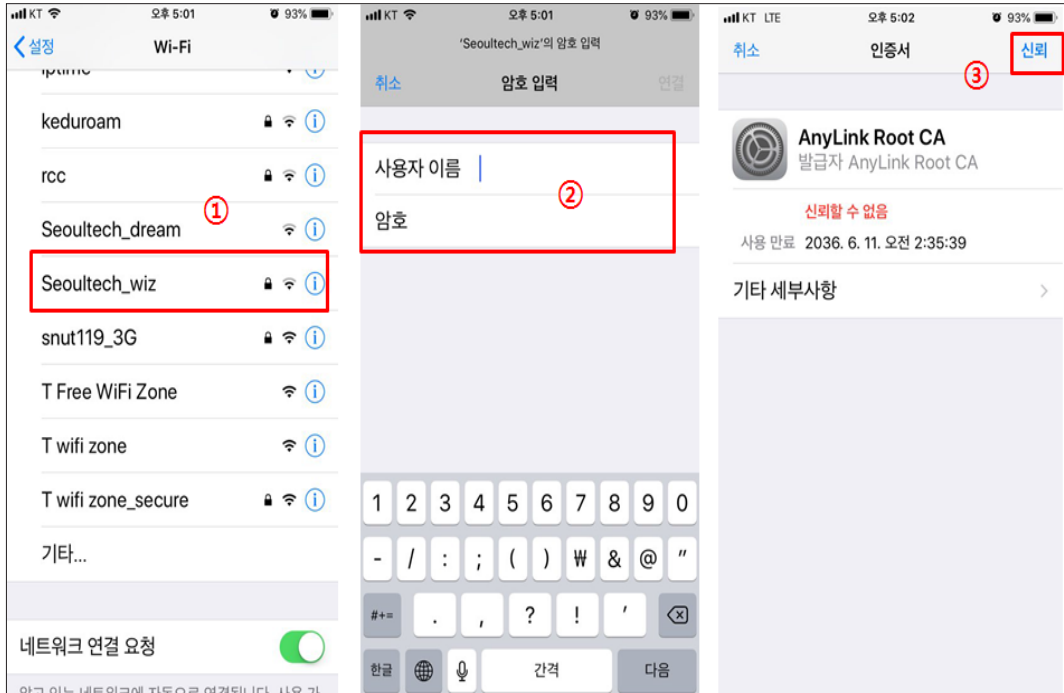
KT 오후 5:01 93%
설정 Wi-Fi
iptime
keduroam
rcc
Seoultech_dream
①
Seoultech_wiz
snut119_3G
T Free WiFi Zone
T wifi zone
T wifi zone_secure
기타...
네트워크 연결 요청
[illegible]

KT 오후 5:01 93%
'Seoultech_wiz'의 암호 입력
취소 암호 입력 연결
사용자 이름
②
암호
1 2 3 4 5 6 7 8 9 0
- / : ; ( ) ₩ & @ "
#+= . , ? ! '
한글 간격 다음

KT LTE 오후 5:02 93%
취소 인증서 신뢰
③
AnyLink Root CA
발급자 AnyLink Root CA
신뢰할 수 없음
사용 만료 2036. 6. 11. 오전 2:35:39
기타 세부사항